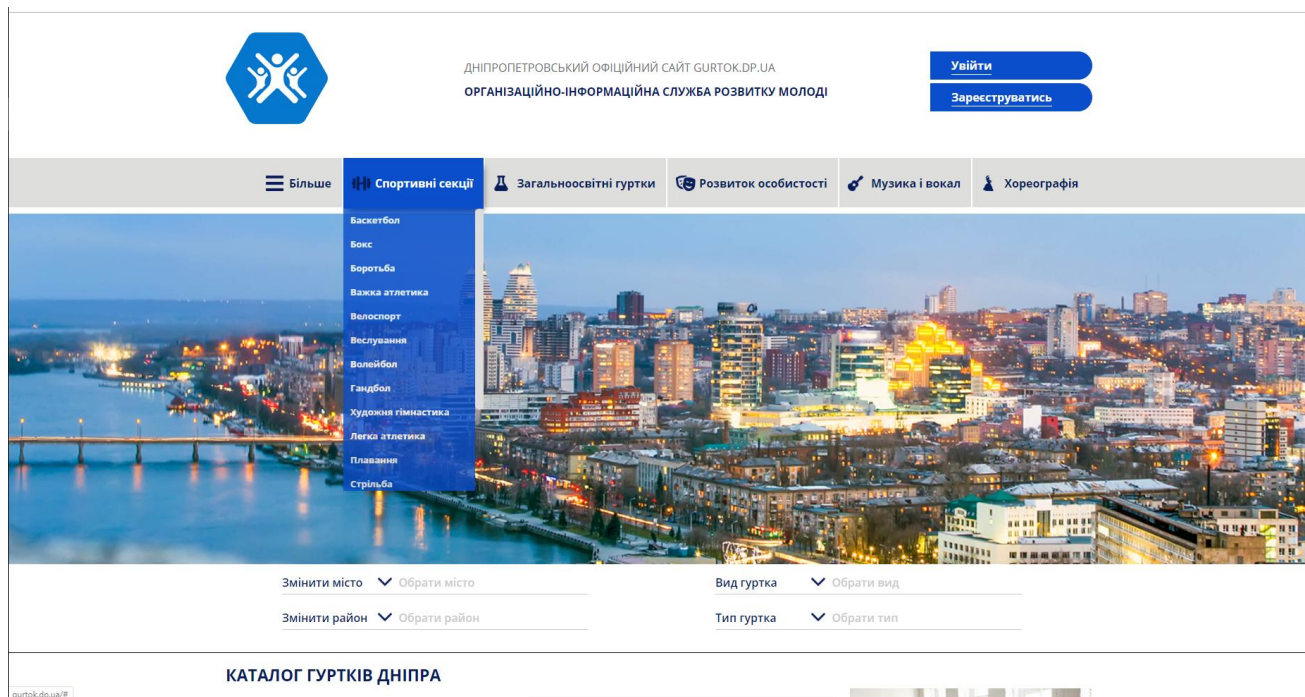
ДНІПРОПЕТРОВСЬКИЙ ОФІЦІЙНИЙ САЙТ GURTOK.DP.UA
ОРГАНІЗАЦІЙНО-ІНФОРМАЦІЙНА СЛУЖБА РОЗВИТКУ МОЛОДІ

Увійти
Зареєструватись

Більше
Спортивні секції
Загальноосвітні гуртки
Розвиток особистості
Музика і вокал
Хореографія

Баскетбол
Бокс
Боротьба
Важка атлетика
Велоспорт
Веслування
Волейбол
Гандбол
Художня гімнастика
Легка атлетика
Плавання
Стрільба

Змінити місто Обрати місто
Змінити район Обрати район
Вид гуртка Обрати вид
Тип гуртка Обрати тип

КАТАЛОГ ГУРТКІВ ДНІПРА

gurtok.dp.ua/#